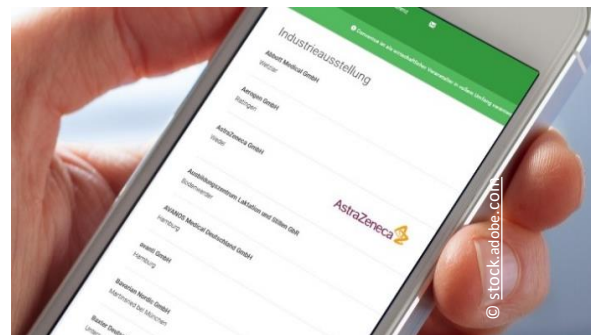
Industrieausstellung

Abbott Medical GmbH
Wetzlar

Aerogen GmbH
Ratingen

AstraZeneca GmbH
Wedel

Ausbildungszentrum Laktation und Stillen GbR
Bodenwerder

AVANOS Medical Deutschland GmbH
Hamburg

avanti GmbH
Hamburg

Bavarian Nordic GmbH
Martinsried bei München

Baxter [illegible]

AstraZeneca

© stock.adobe.com